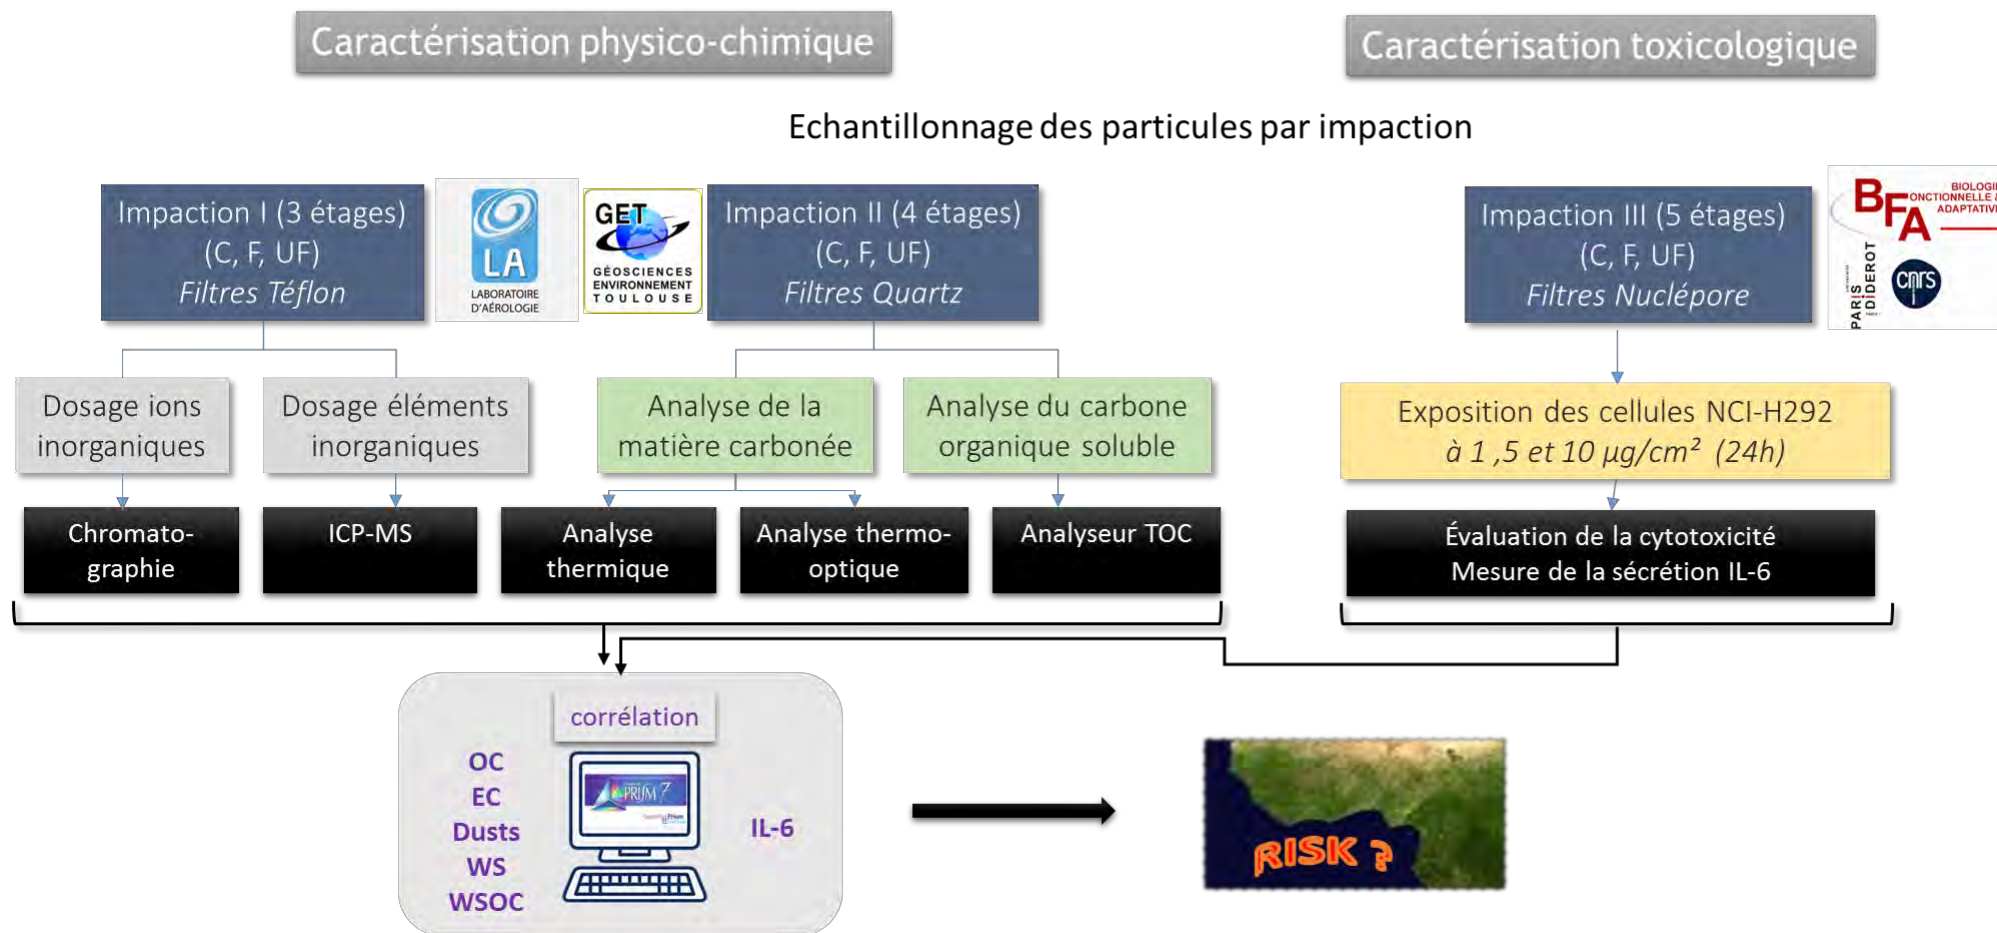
Caractérisation physico-chimique

Caractérisation toxicologique

Echantillonnage des particules par impaction

Impaction I (3 étages)
(C, F, UF)
*Filtres Téflon*

LA
LABORATOIRE D'AÉROLOGIE

GET
GÉOSCIENCES ENVIRONNEMENT TOULOUSE

Impaction II (4 étages)
(C, F, UF)
*Filtres Quartz*

Impaction III (5 étages)
(C, F, UF)
*Filtres Nuclépore*

BFA
BIOLOGI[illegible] FONCTIONNELLE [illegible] ADAPTATIV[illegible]
PARIS DIDEROT
cnrs

Dosage ions inorganiques

Dosage éléments inorganiques

Analyse de la matière carbonée

Analyse du carbone organique soluble

Exposition des cellules NCI-H292
*à 1 ,5 et 10 µg/cm² (24h)*

Chromato-graphie

ICP-MS

Analyse thermique

Analyse thermo-optique

Analyseur TOC

Évaluation de la cytotoxicité
Mesure de la sécrétion IL-6

corrélation

OC
EC
Dusts
WS
WSOC

PRISM 7

IL-6

RISK ?